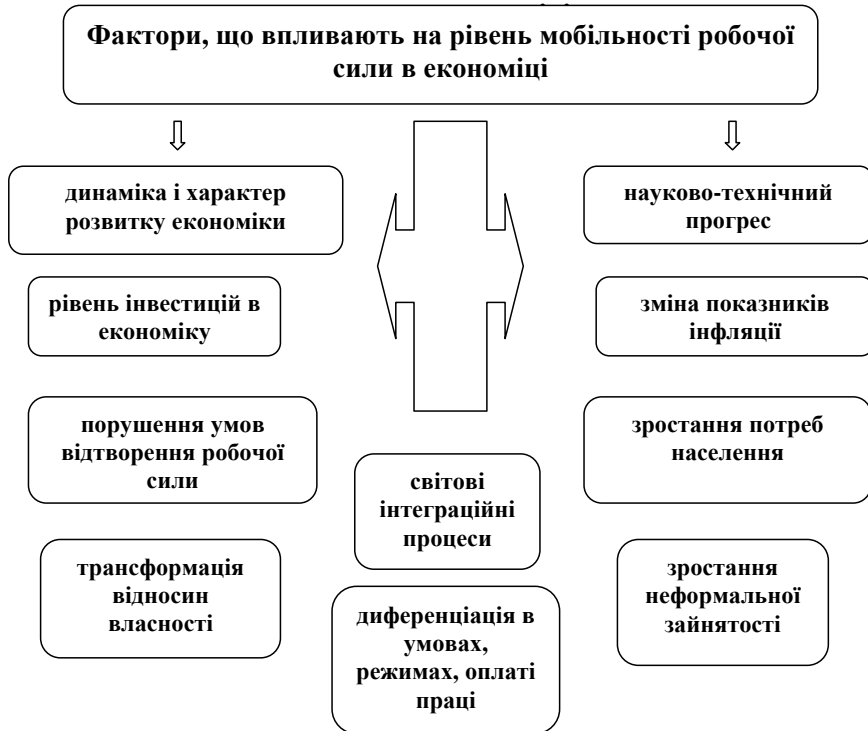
Фактори, що впливають на рівень мобільності робочої сили в економіці

динаміка і характер розвитку економіки

рівень інвестицій в економіку

порушення умов відтворення робочої сили

трансформація відносин власності

науково-технічний прогрес

зміна показників інфляції

зростання потреб населення

зростання неформальної зайнятості

світові інтеграційні процеси

диференціація в умовах, режимах, оплаті праці